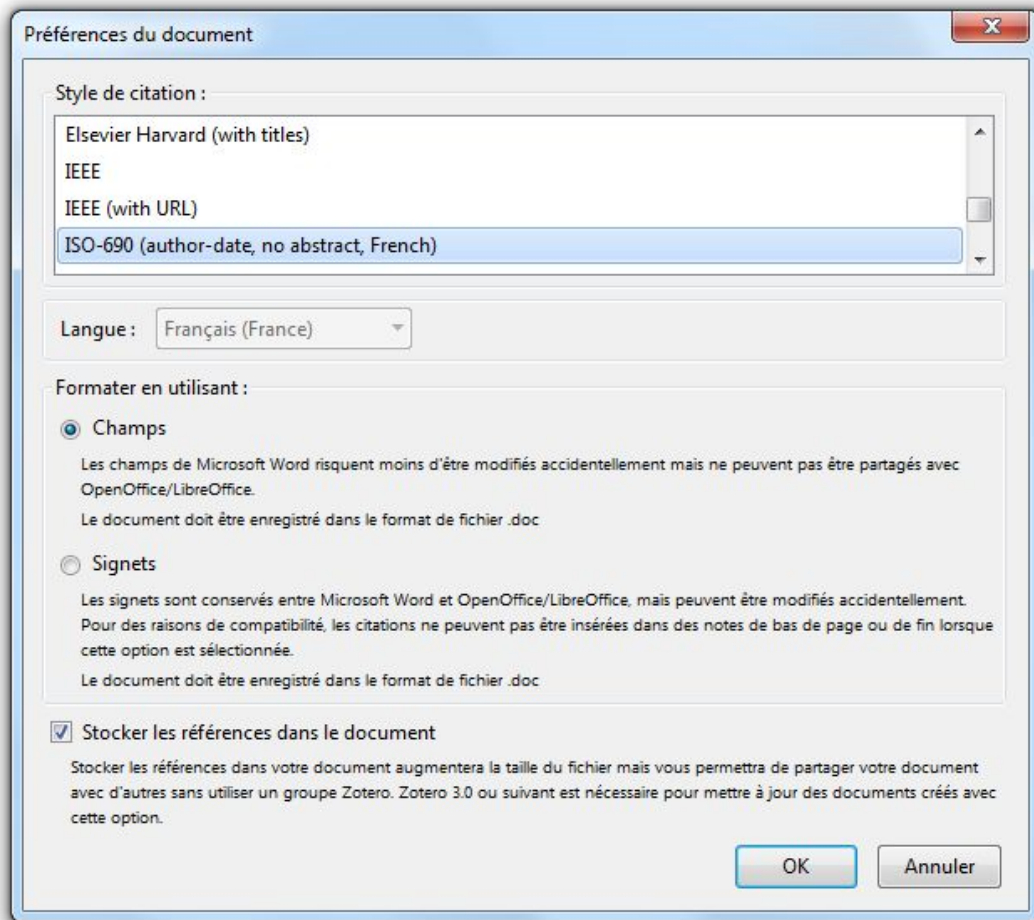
Préférences du document

Style de citation :

Elsevier Harvard (with titles)

IEEE

IEEE (with URL)

ISO-690 (author-date, no abstract, French)

Langue : Français (France)

Formater en utilisant :

Champs

Les champs de Microsoft Word risquent moins d'être modifiés accidentellement mais ne peuvent pas être partagés avec OpenOffice/LibreOffice.

Le document doit être enregistré dans le format de fichier .doc

Signets

Les signets sont conservés entre Microsoft Word et OpenOffice/LibreOffice, mais peuvent être modifiés accidentellement. Pour des raisons de compatibilité, les citations ne peuvent pas être insérées dans des notes de bas de page ou de fin lorsque cette option est sélectionnée.

Le document doit être enregistré dans le format de fichier .doc

Stocker les références dans le document

Stocker les références dans votre document augmentera la taille du fichier mais vous permettra de partager votre document avec d'autres sans utiliser un groupe Zotero. Zotero 3.0 ou suivant est nécessaire pour mettre à jour des documents créés avec cette option.

OK

Annuler